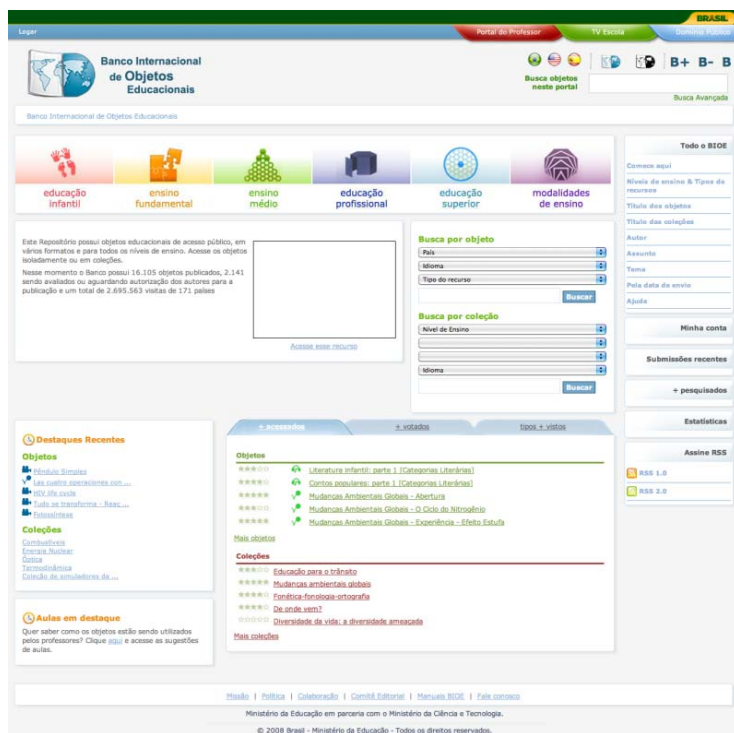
BRASIL

Logar

Portal do Professor | TV Escola | Domínio Público

Banco Internacional de Objetos Educacionais

Busca objetos neste portal

B+ B- B

Busca Avançada

Banco Internacional de Objetos Educacionais

educação infantil | ensino fundamental | ensino médio | educação profissional | educação superior | modalidades de ensino

Este Repositório possui objetos educacionais de acesso público, em vários formatos e para todos os níveis de ensino. Acesse os objetos isoladamente ou em coleções.

Nesse momento o Banco possui 16.105 objetos publicados, 2.141 sendo avaliados ou aguardando autorização dos autores para a publicação e um total de 2.695.563 visitas de 171 países

Acesse esse recurso

Busca por objeto

País

Idioma

Tipo do recurso

Buscar

Busca por coleção

Nível de Ensino

Idioma

Buscar

Todo o BIOE

Comece aqui

Níveis de ensino & Tipos de recursos

Título dos objetos

Título das coleções

Autor

Assunto

Tema

Pela data do envio

Ajuda

Minha conta

Submissões recentes

+ pesquisados

Estatísticas

Assine RSS

RSS 1.0

RSS 2.0

Destaques Recentes

Objetos

Pêndulo Simples

Las cuatro operaciones con ...

HIV life cycle

Tudo se transforma - Reac ...

Fotossíntese

Coleções

Combustíveis

Energia Nuclear

Óptica

Termodinâmica

Coleção de simuladores da ...

Aulas em destaque

Quer saber como os objetos estão sendo utilizados pelos professores? Clique aqui e acesse as sugestões de aulas.

+ acessados | + votados | tipos + vistos

Objetos

Literatura infantil: parte 1 [Categorias Literárias]

Contos populares: parte 1 [Categorias Literárias]

Mudanças Ambientais Globais - Abertura

Mudanças Ambientais Globais - O Ciclo do Nitrogênio

Mudanças Ambientais Globais - Experiência - Efeito Estufa

Mais objetos

Coleções

Educação para o trânsito

Mudanças ambientais globais

Fonética-fonologia-ortografia

De onde vem?

Diversidade da vida: a diversidade ameaçada

Mais coleções

Missão | Política | Colaboração | Comitê Editorial | Manuais BIOE | Fale conosco

Ministério da Educação em parceria com o Ministério da Ciência e Tecnologia.

© 2008 Brasil - Ministério da Educação - Todos os direitos reservados.